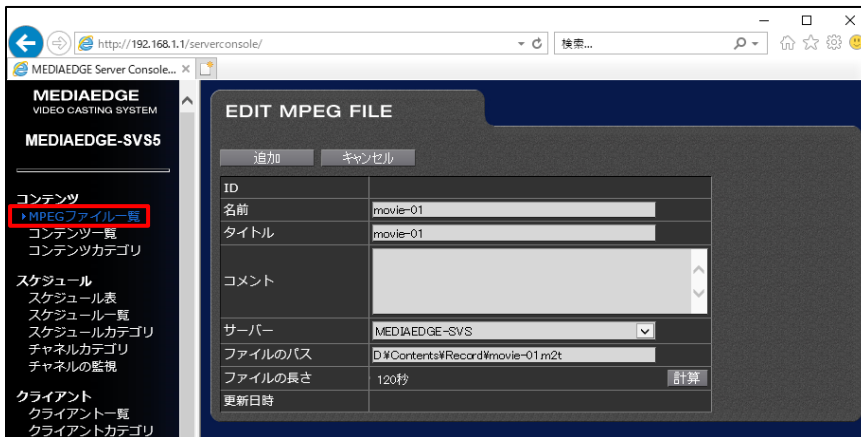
http://192.168.1.1/serverconsole/
検索...
MEDIAEDGE Server Console... ×

MEDIAEDGE
VIDEO CASTING SYSTEM
MEDIAEDGE-SVS5

コンテンツ
▸MPEGファイル一覧
コンテンツ一覧
コンテンツカテゴリ

スケジュール
スケジュール表
スケジュール一覧
スケジュールカテゴリ
チャネルカテゴリ
チャネルの監視

クライアント
クライアント一覧
クライアントカテゴリ

EDIT MPEG FILE

追加 キャンセル

| | |
|---|---|
| ID | |
| 名前 | movie-01 |
| タイトル | movie-01 |
| コメント | |
| サーバー | MEDIAEDGE-SVS |
| ファイルのパス | D:¥Contents¥Record¥movie-01.m2t |
| ファイルの長さ | 120秒 計算 |
| 更新日時 | |